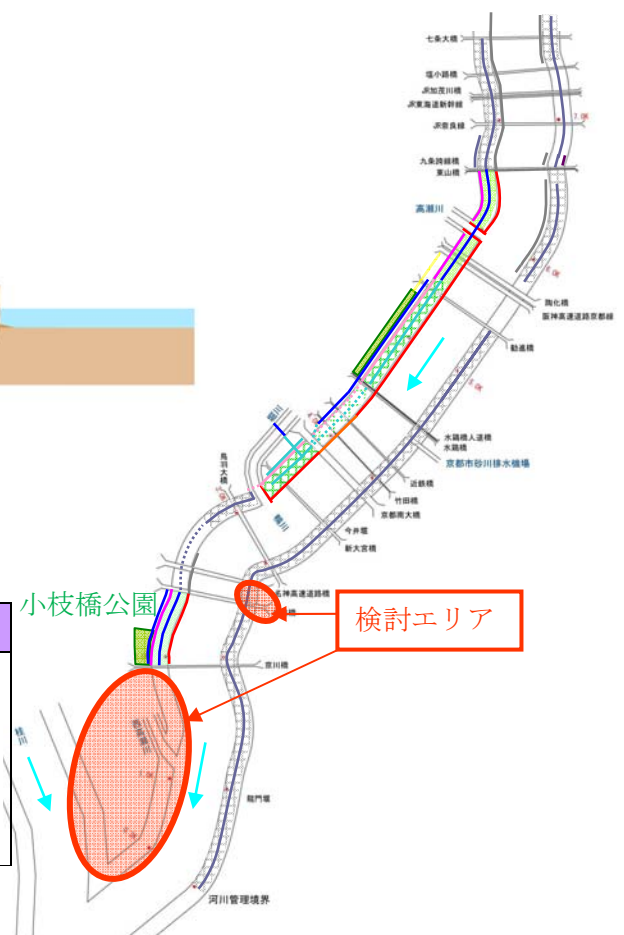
七条大橋
塩小路橋
JR加茂川橋
JR東海道新幹線
JR奈良線
九条跨線橋
東山橋
高瀬川
跡化橋
阪神高速道路京都線
勧進橋
水鶏橋人道橋
水鶏橋
京都市砂川排水機場
近鉄橋
竹田橋
京都南大橋
今井堰
新大宮橋
鳥羽大橋
鴨川
阪神高速道路橋
京川橋
龍門堰
河川管理境界
桂川
小枝橋公園
検討エリア